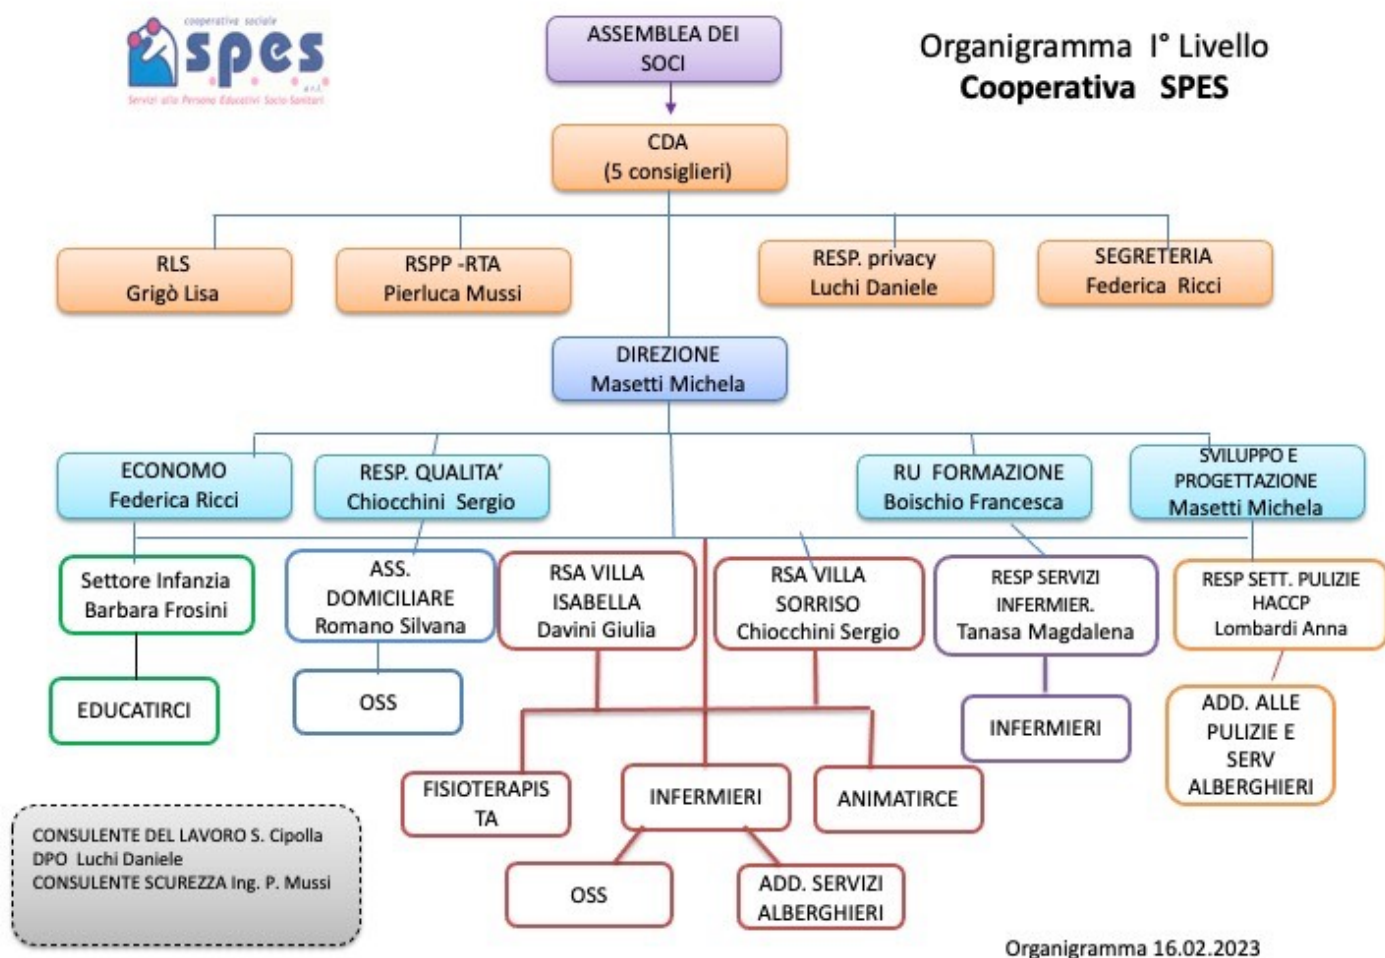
cooperativa sociale
spes
s.r.l.
Servizi alla Persona Educativi Socio Sanitari

ASSEMBLEA DEI SOCI

Organigramma I° Livello
Cooperativa SPES

CDA
(5 consiglieri)

RLS
Grigò Lisa

RSPP -RTA
Pierluca Mussi

RESP. privacy
Luchi Daniele

SEGRETERIA
Federica Ricci

DIREZIONE
Masetti Michela

ECONOMO
Federica Ricci

RESP. QUALITA'
Chiocchini Sergio

RU FORMAZIONE
Boischio Francesca

SVILUPPO E PROGETTAZIONE
Masetti Michela

Settore Infanzia
Barbara Frosini

ASS. DOMICILIARE
Romano Silvana

RSA VILLA ISABELLA
Davini Giulia

RSA VILLA SORRISO
Chiocchini Sergio

RESP SERVIZI INFERMIER.
Tanasa Magdalena

RESP SETT. PULIZIE HACCP
Lombardi Anna

EDUCATIRCI

OSS

INFERMIERI

ADD. ALLE PULIZIE E SERV ALBERGHIERI

FISIOTERAPISTA

INFERMIERI

ANIMATIRCE

OSS

ADD. SERVIZI ALBERGHIERI

CONSULENTE DEL LAVORO S. Cipolla
DPO Luchi Daniele
CONSULENTE SCUREZZA Ing. P. Mussi

Organigramma 16.02.2023